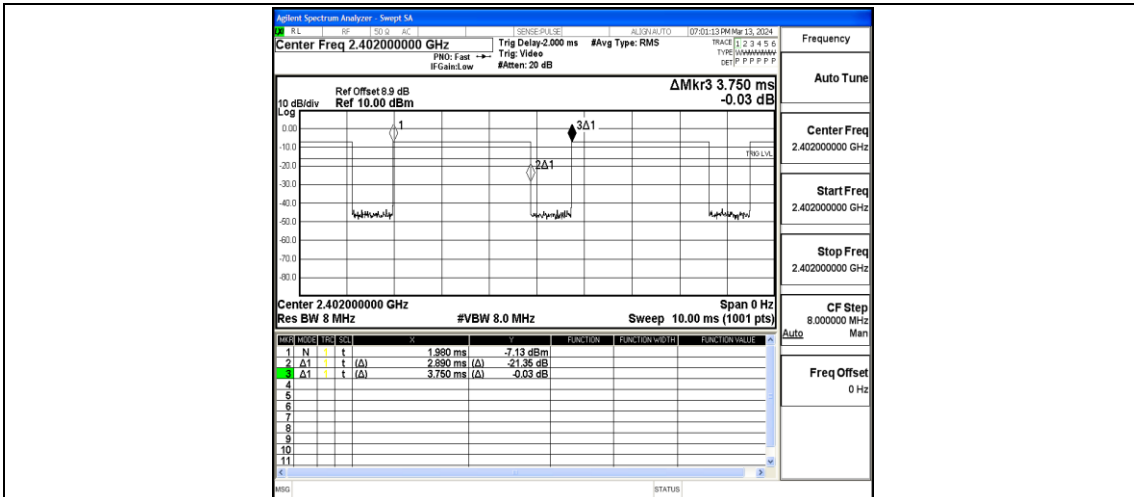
Agilent Spectrum Analyzer - Swept SA

RL RF 50 Ω AC SENSE:PULSE ALIGN AUTO 07:01:13 PM Mar 13, 2024

Center Freq 2.402000000 GHz
PNO: Fast
IFGain:Low
Trig Delay-2.000 ms
Trig: Video
#Atten: 20 dB
#Avg Type: RMS
TRACE 1 2 3 4 5 6
TYPE WWWWWW
DET P P P P P P

Frequency

Ref Offset 8.9 dB
10 dB/div Ref 10.00 dBm
Log

ΔMkr3 3.750 ms
-0.03 dB

0.00
-10.0
-20.0
-30.0
-40.0
-50.0
-60.0
-70.0
-80.0

1
3Δ1
2Δ1
TRIG LVL

Center 2.402000000 GHz
Res BW 8 MHz
#VBW 8.0 MHz
Span 0 Hz
Sweep 10.00 ms (1001 pts)

| MKR | MODE | TRC | SCL | X | | Y | | FUNCTION | FUNCTION WIDTH | FUNCTION VALUE |
|---|---|---|---|---|---|---|---|---|---|---|
| 1 | N | 1 | t | | 1.980 ms | | -7.13 dBm | | | |
| 2 | Δ1 | 1 | t | (Δ) | 2.890 ms | (Δ) | -21.35 dB | | | |
| 3 | Δ1 | 1 | t | (Δ) | 3.750 ms | (Δ) | -0.03 dB | | | |
| 4 | | | | | | | | | | |
| 5 | | | | | | | | | | |
| 6 | | | | | | | | | | |
| 7 | | | | | | | | | | |
| 8 | | | | | | | | | | |
| 9 | | | | | | | | | | |
| 10 | | | | | | | | | | |
| 11 | | | | | | | | | | |

Auto Tune

Center Freq
2.402000000 GHz

Start Freq
2.402000000 GHz

Stop Freq
2.402000000 GHz

CF Step
8.000000 MHz
Auto Man

Freq Offset
0 Hz

MSG
STATUS